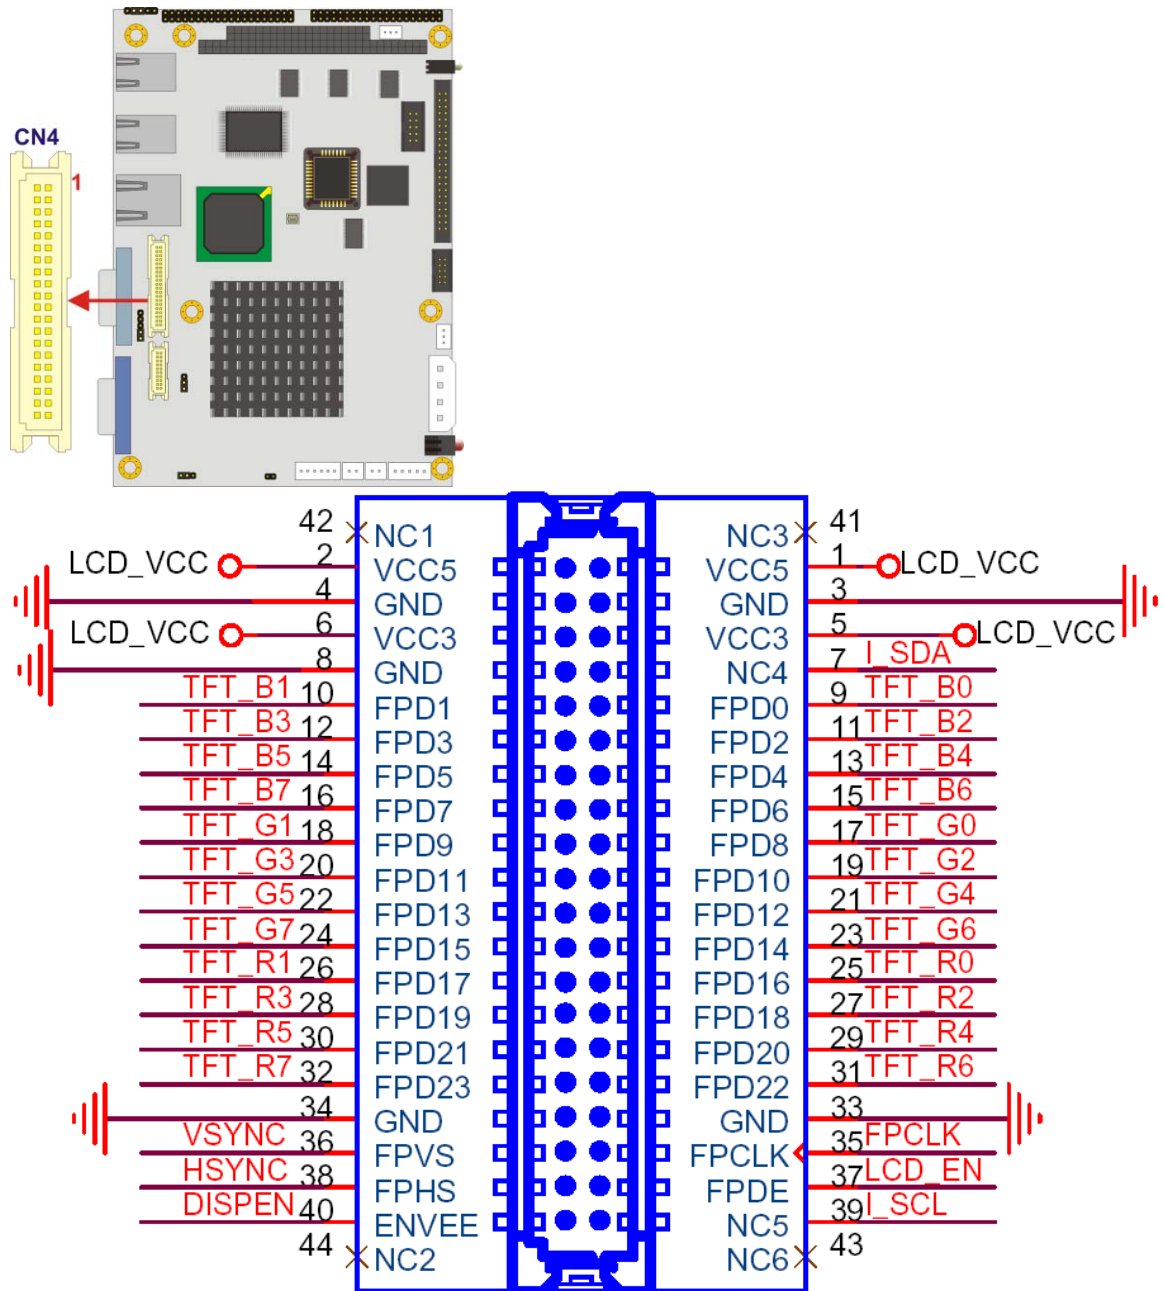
CN4

1

42 NC1
LCD_VCC 2 VCC5
4 GND
LCD_VCC 6 VCC3
8 GND
TFT_B1 10 FPD1
TFT_B3 12 FPD3
TFT_B5 14 FPD5
TFT_B7 16 FPD7
TFT_G1 18 FPD9
TFT_G3 20 FPD11
TFT_G5 22 FPD13
TFT_G7 24 FPD15
TFT_R1 26 FPD17
TFT_R3 28 FPD19
TFT_R5 30 FPD21
TFT_R7 32 FPD23
34 GND
VSYNC 36 FPVS
HSYNC 38 FPHS
DISPEN 40 ENVEE
44 NC2

NC3 41
VCC5 1 LCD_VCC
GND 3
VCC3 5 LCD_VCC
NC4 7 I_SDA
FPD0 9 TFT_B0
FPD2 11 TFT_B2
FPD4 13 TFT_B4
FPD6 15 TFT_B6
FPD8 17 TFT_G0
FPD10 19 TFT_G2
FPD12 21 TFT_G4
FPD14 23 TFT_G6
FPD16 25 TFT_R0
FPD18 27 TFT_R2
FPD20 29 TFT_R4
FPD22 31 TFT_R6
GND 33
FPCLK 35 FPCLK
FPDE 37 LCD_EN
NC5 39 I_SCL
NC6 43